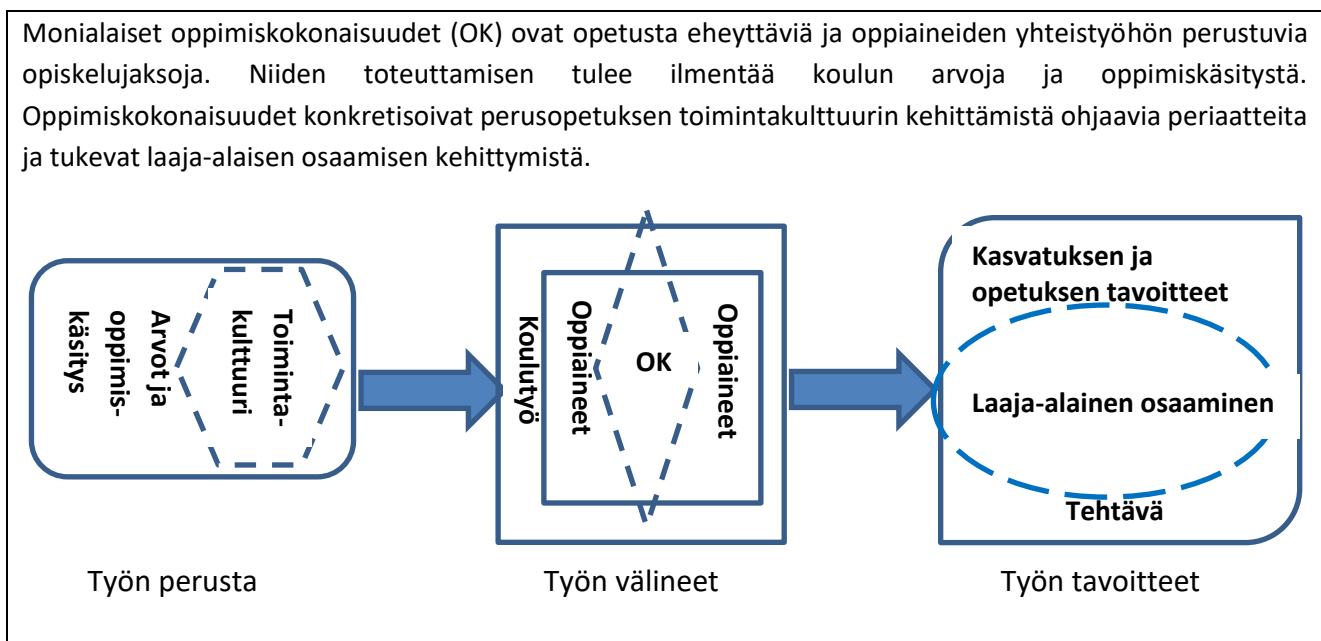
Monialaiset oppimiskokonaisuudet (OK) ovat opetusta eheyttäviä ja oppiaineiden yhteistyöhön perustuvia opiskelujaksoja. Niiden toteuttamisen tulee ilmentää koulun arvoja ja oppimiskäsitystä. Oppimiskokonaisuudet konkretisoivat perusopetuksen toimintakulttuurin kehittämistä ohjaavia periaatteita ja tukevat laaja-alaisen osaamisen kehittymistä.

Arvot ja oppimiskäsitys

Toimintakulttuuri

Koulutyö

Oppiaineet

OK

Oppiaineet

Kasvatuksen ja opetuksen tavoitteet

Laaja-alainen osaaminen

Tehtävä

Työn perusta

Työn välineet

Työn tavoitteet